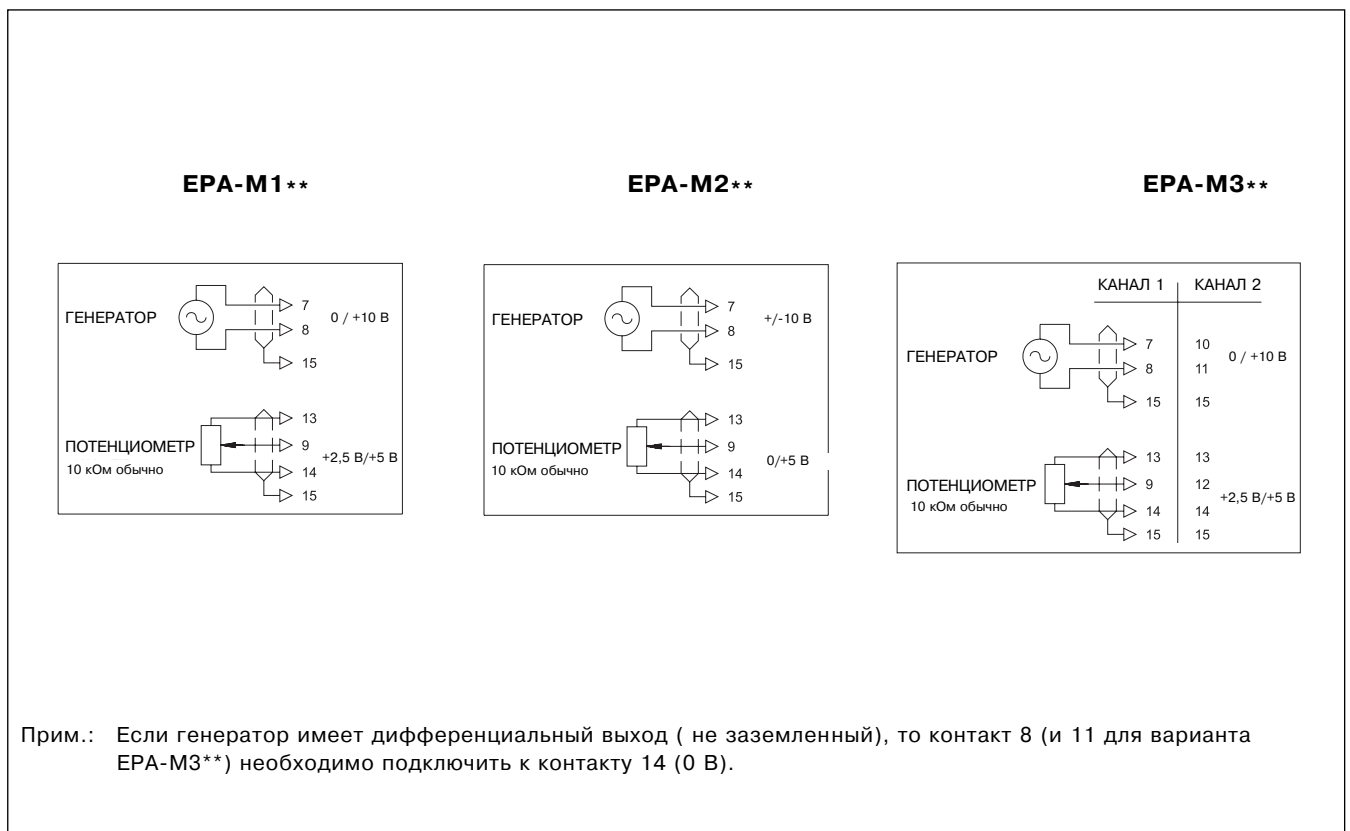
EPA-M1**

EPA-M2**

EPA-M3**

ГЕНЕРАТОР
7
8
15
0 / +10 В

ПОТЕНЦИОМЕТР
10 кОм обычно
13
9
14
15
+2,5 В/+5 В

ГЕНЕРАТОР
7
8
15
+/-10 В

ПОТЕНЦИОМЕТР
10 кОм обычно
13
9
14
15
0/+5 В

КАНАЛ 1 | КАНАЛ 2

ГЕНЕРАТОР
7 10
8 11
15 15
0 / +10 В

ПОТЕНЦИОМЕТР
10 кОм обычно
13 13
9 12
14 14
15 15
+2,5 В/+5 В

Прим.: Если генератор имеет дифференциальный выход ( не заземленный), то контакт 8 (и 11 для варианта EPA-M3**) необходимо подключить к контакту 14 (0 В).